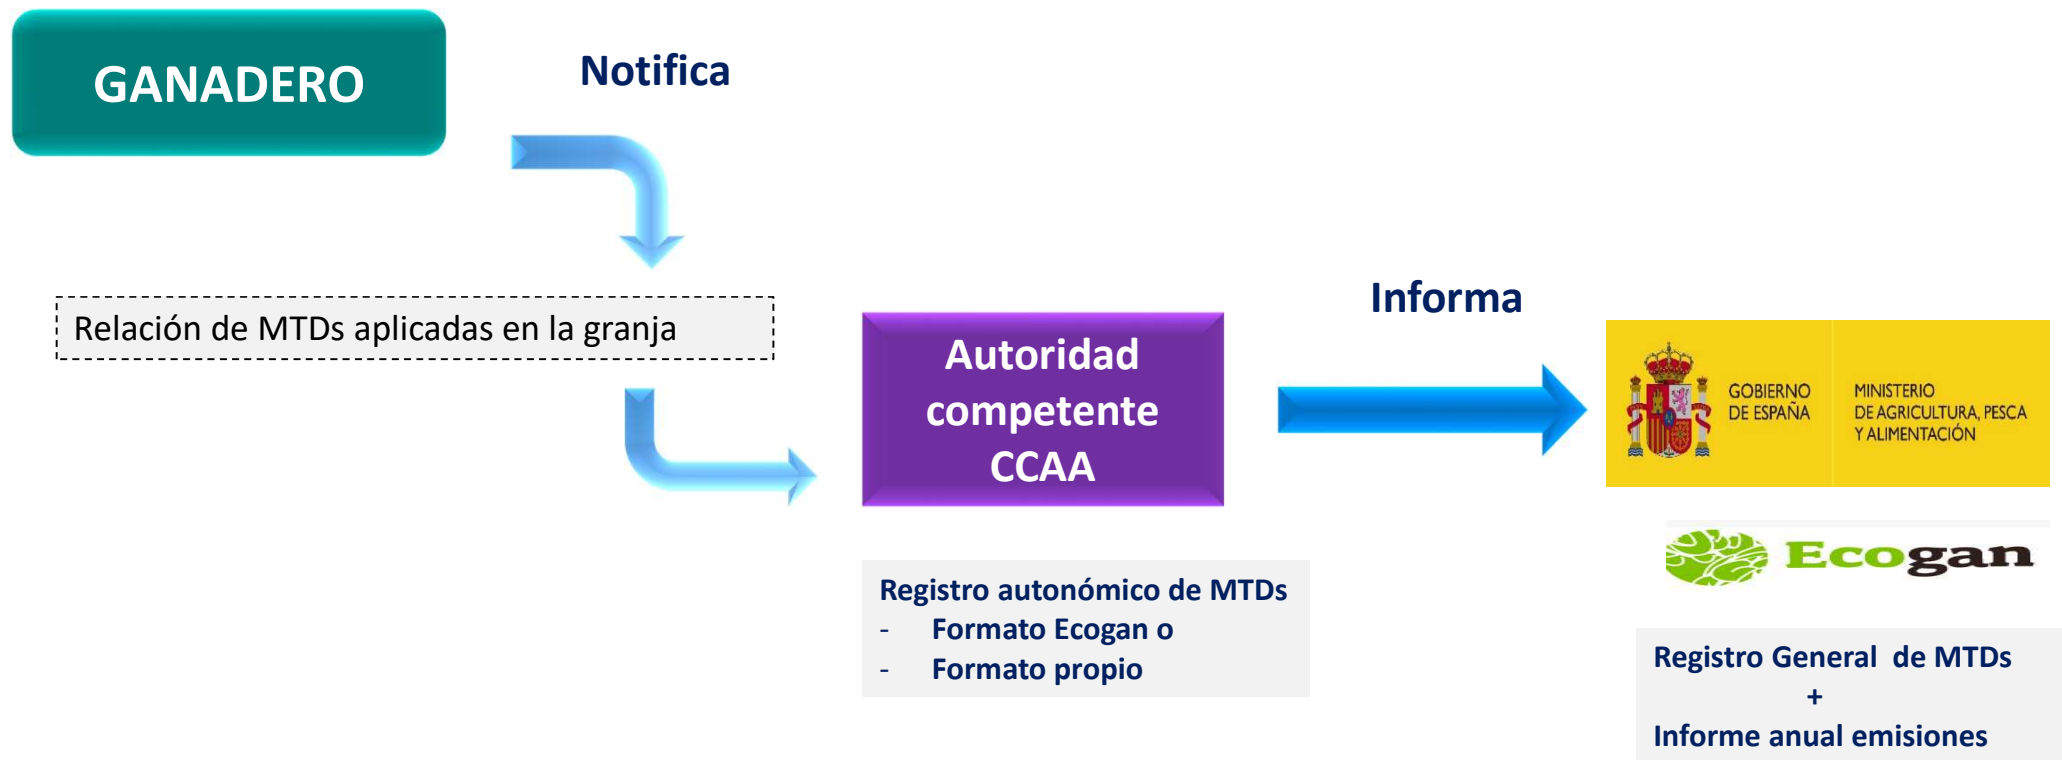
GANADERO

Notifica

Relación de MTDs aplicadas en la granja

Autoridad competente CCAA

Informa

GOBIERNO DE ESPAÑA

MINISTERIO DE AGRICULTURA, PESCA Y ALIMENTACIÓN

Ecogan

Registro autonómico de MTDs
- Formato Ecogan o
- Formato propio

Registro General de MTDs
+
Informe anual emisiones